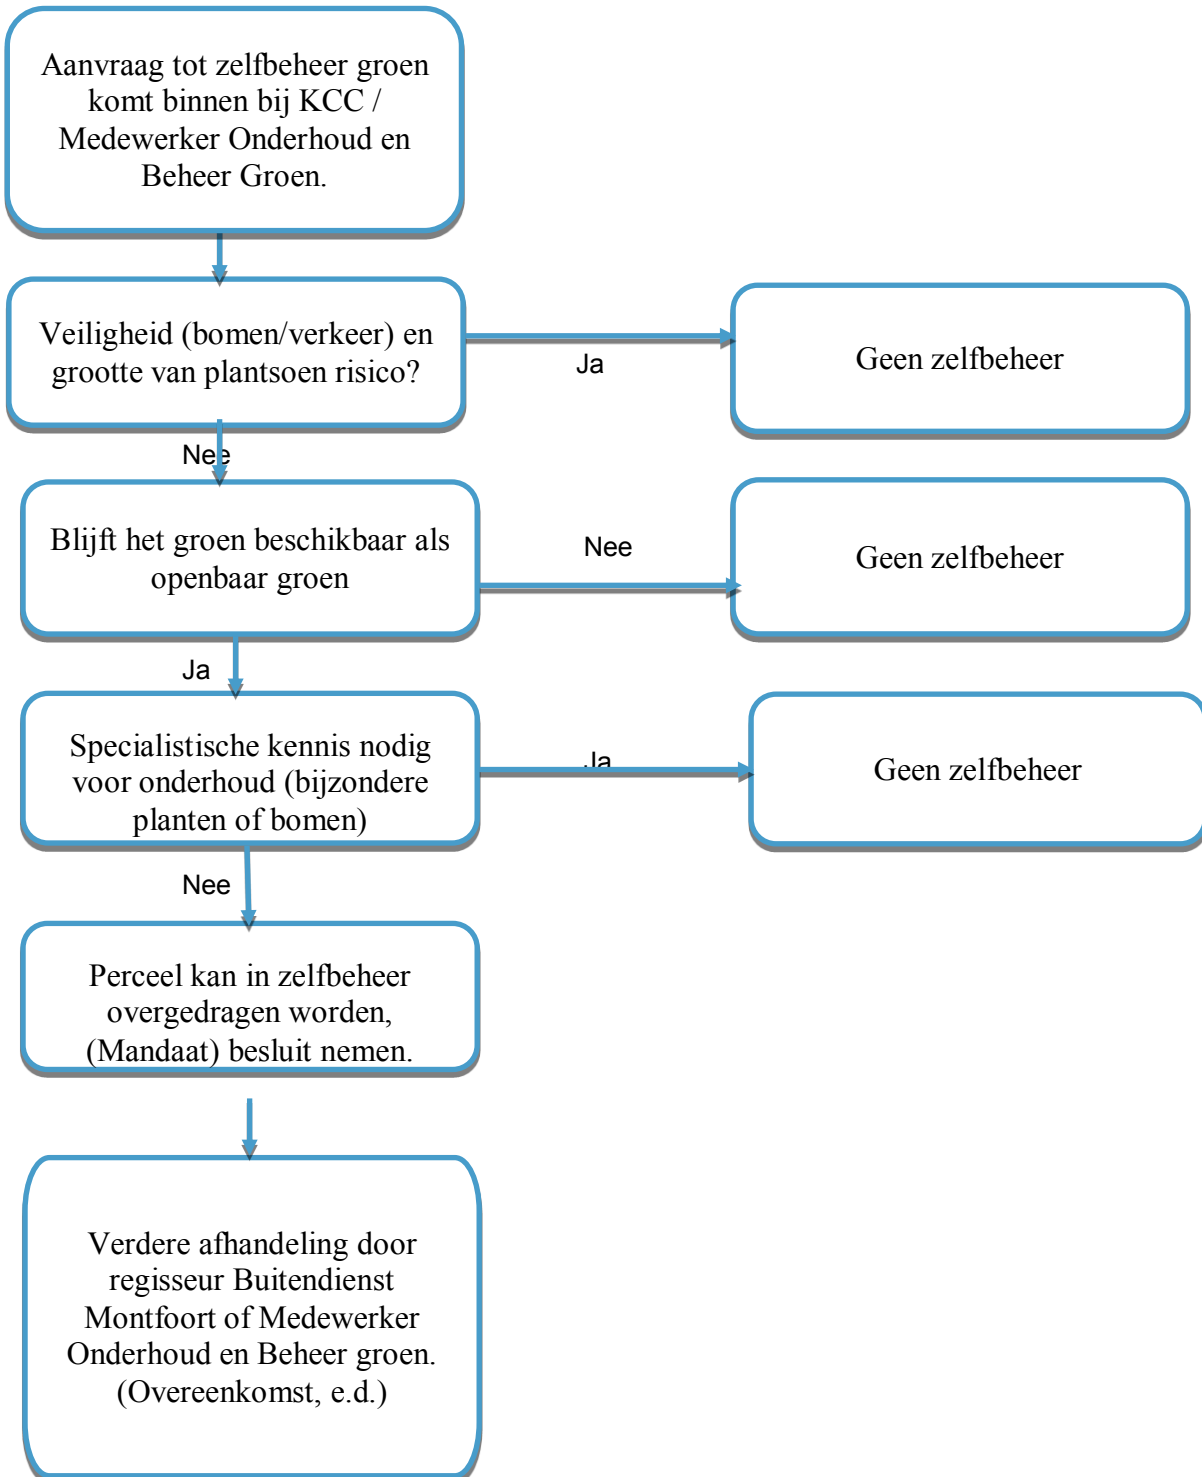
Aanvraag tot zelfbeheer groen komt binnen bij KCC / Medewerker Onderhoud en Beheer Groen.

Veiligheid (bomen/verkeer) en grootte van plantsoen risico?

Ja

Geen zelfbeheer

Nee

Blijft het groen beschikbaar als openbaar groen

Nee

Geen zelfbeheer

Ja

Specialistische kennis nodig voor onderhoud (bijzondere planten of bomen)

Ja

Geen zelfbeheer

Nee

Perceel kan in zelfbeheer overgedragen worden, (Mandaat) besluit nemen.

Verdere afhandeling door regisseur Buitendienst Montfoort of Medewerker Onderhoud en Beheer groen. (Overeenkomst, e.d.)